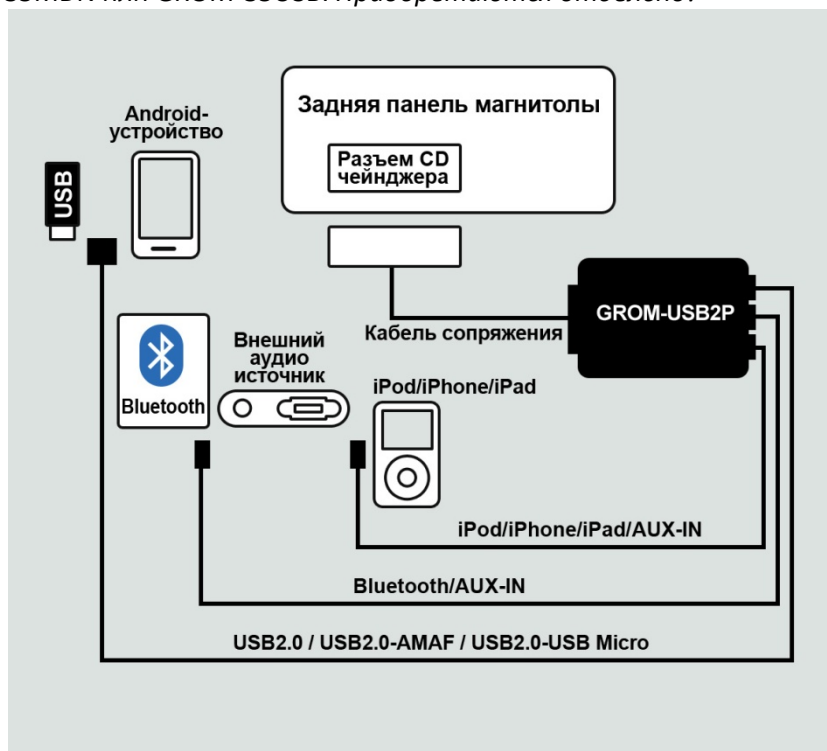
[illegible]

Задняя панель магнитолы

Разъем CD чейнджера

Android-устройство

USB

GROM-USB2P

Кабель сопряжения

Внешний аудио источник

Bluetooth

iPod/iPhone/iPad

iPod/iPhone/iPad/AUX-IN

Bluetooth/AUX-IN

USB2.0 / USB2.0-AMAF / USB2.0-USB Micro